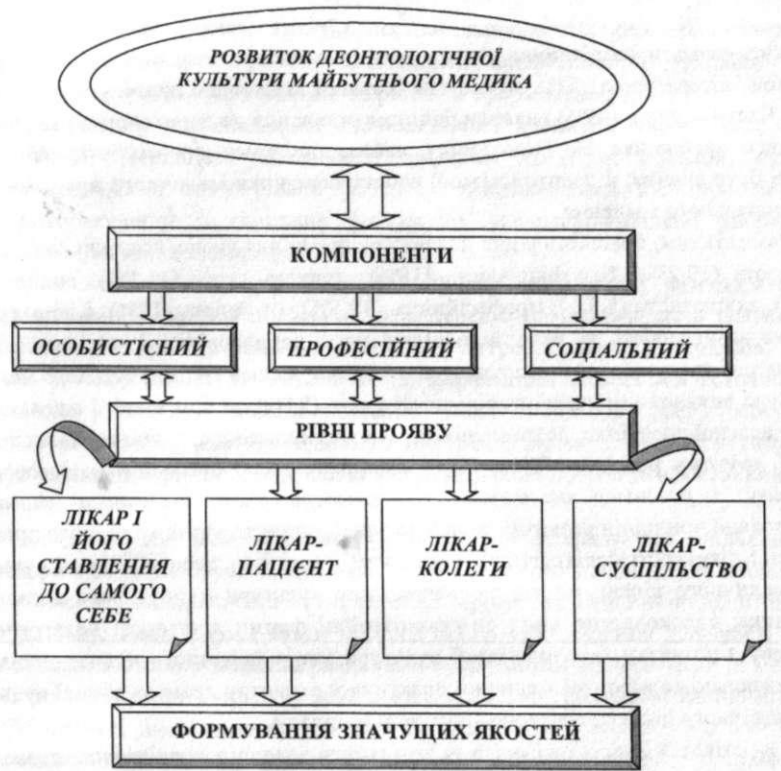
РОЗВИТОК ДЕОНТОЛОГІЧНОЇ КУЛЬТУРИ МАЙБУТНЬОГО МЕДИКА

КОМПОНЕНТИ

ОСОБИСТІСНИЙ

ПРОФЕСІЙНИЙ

СОЦІАЛЬНИЙ

РІВНІ ПРОЯВУ

ЛІКАР І ЙОГО СТАВЛЕННЯ ДО САМОГО СЕБЕ

ЛІКАР-ПАЦІЄНТ

ЛІКАР-КОЛЕГИ

ЛІКАР-СУСПІЛЬСТВО

ФОРМУВАННЯ ЗНАЧУЩИХ ЯКОСТЕЙ